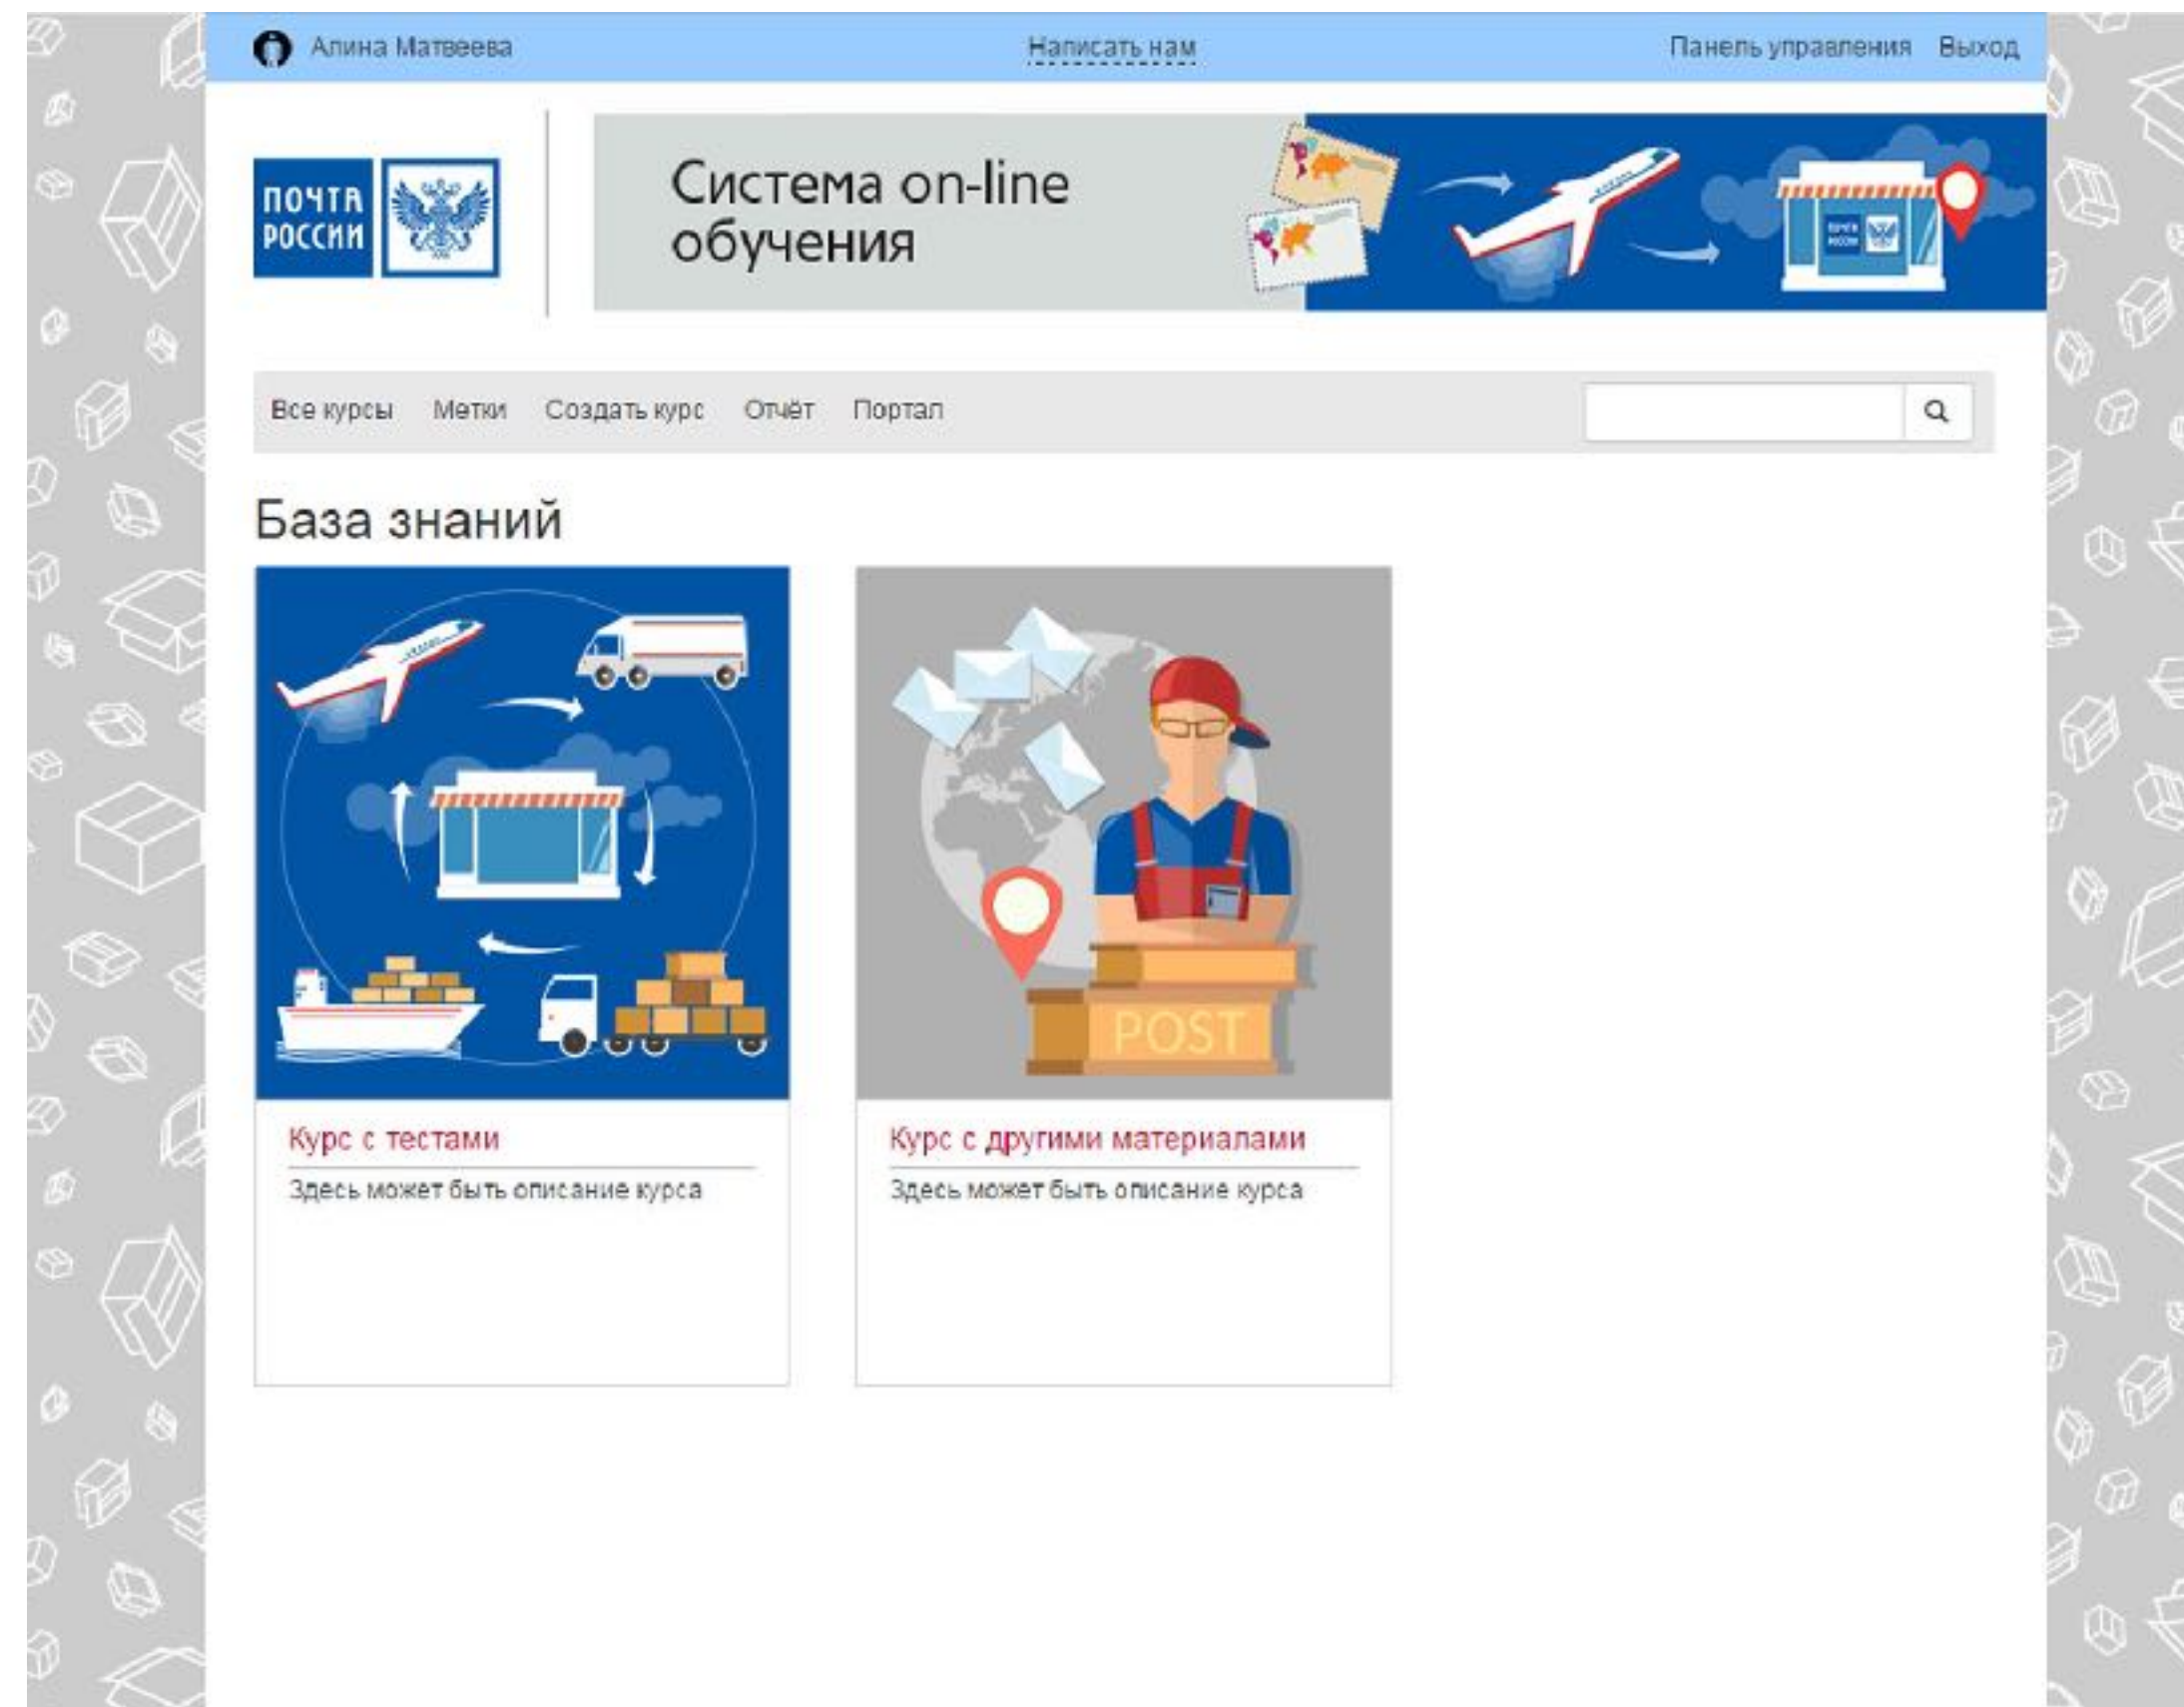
Алина Матвеева Написать нам Панель управления Выход

ПОЧТА РОССИИ

Система on-line обучения

Все курсы Метки Создать курс Отчёт Портал

База знаний

POST

Курс с тестами
Здесь может быть описание курса

Курс с другими материалами
Здесь может быть описание курса